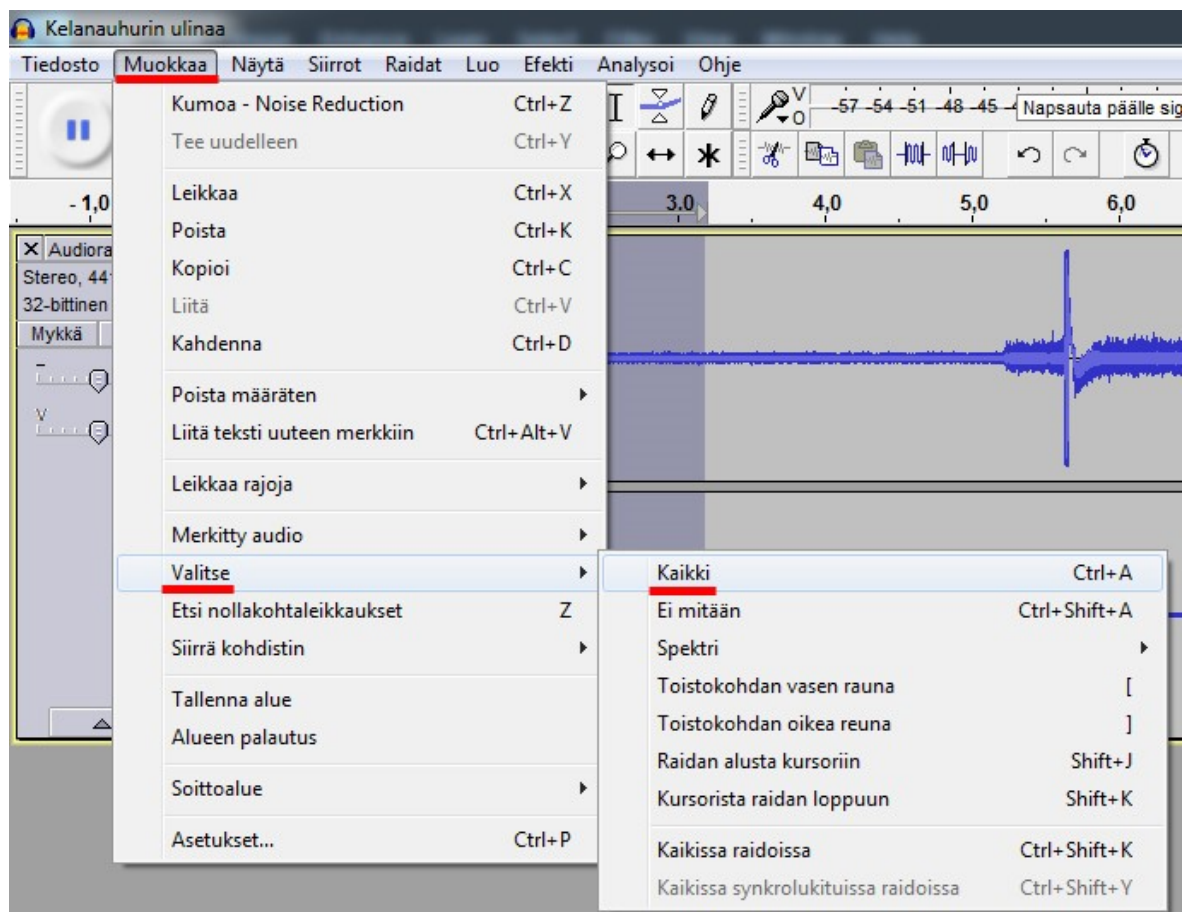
Kelanauhurin ulinaa

Tiedosto Muokkaa Näytä Siirrot Raidat Luo Efekti Analysoi Ohje

-57 -54 -51 -48 -45 Napsauta päälle sig

- 1,0 3,0 4,0 5,0 6,0

Audiora
Stereo, 44
32-bittinen
Mykkä

Kumoa - Noise Reduction Ctrl+Z
Tee uudelleen Ctrl+Y
Leikkaa Ctrl+X
Poista Ctrl+K
Kopioi Ctrl+C
Liitä Ctrl+V
Kahdenna Ctrl+D
Poista määräten
Liitä teksti uuteen merkkiin Ctrl+Alt+V
Leikkaa rajoja
Merkitty audio
Valitse
Etsi nollakohtaleikkaukset Z
Siirrä kohdistin
Tallenna alue
Alueen palautus
Soittoalue
Asetukset... Ctrl+P

Kaikki Ctrl+A
Ei mitään Ctrl+Shift+A
Spektri
Toistokohdan vasen rauna [
Toistokohdan oikea reuna ]
Raidan alusta kursoriin Shift+J
Kursorista raidan loppuun Shift+K
Kaikissa raidoissa Ctrl+Shift+K
Kaikissa synkrolukituissa raidoissa Ctrl+Shift+Y